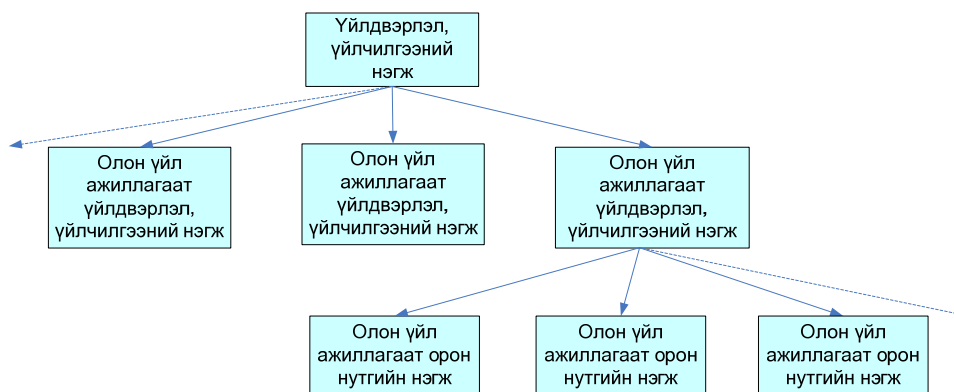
Үйлдвэрлэл, үйлчилгээний нэгж

Олон үйл ажиллагаат үйлдвэрлэл, үйлчилгээний нэгж

Олон үйл ажиллагаат үйлдвэрлэл, үйлчилгээний нэгж

Олон үйл ажиллагаат үйлдвэрлэл, үйлчилгээний нэгж

Олон үйл ажиллагаат орон нутгийн нэгж

Олон үйл ажиллагаат орон нутгийн нэгж

Олон үйл ажиллагаат орон нутгийн нэгж